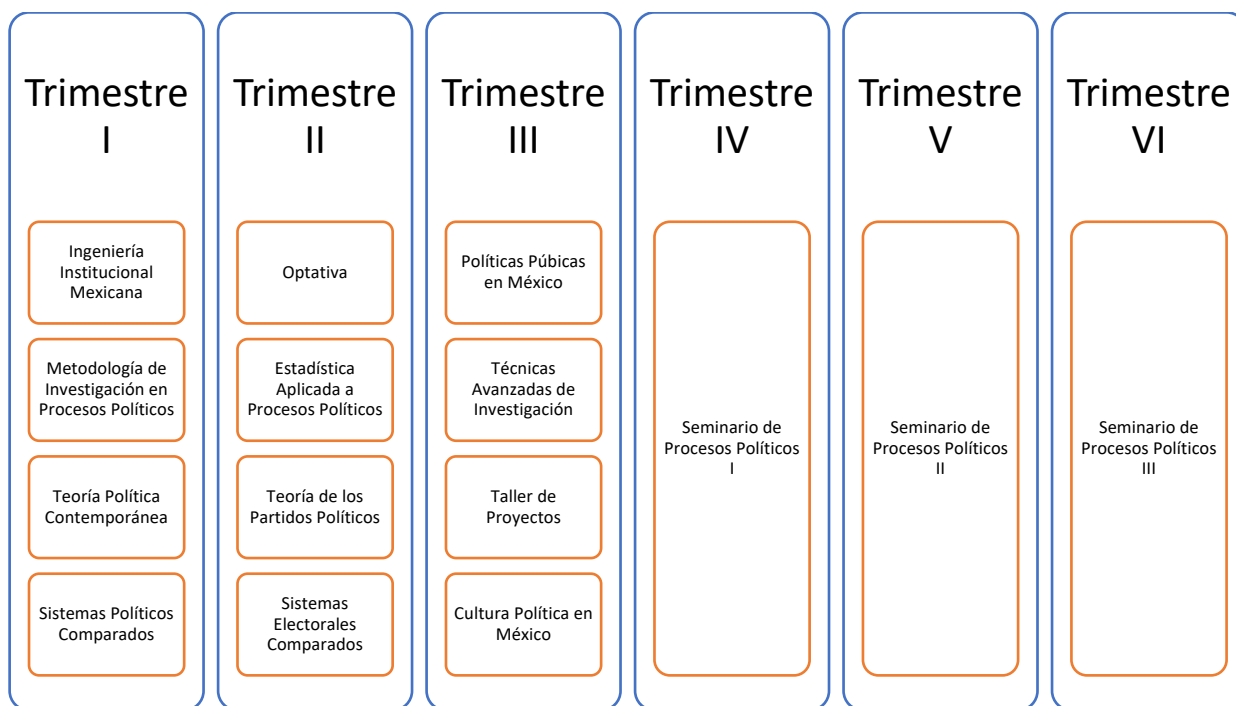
Trimestre I

Ingeniería Institucional Mexicana

Metodología de Investigación en Procesos Políticos

Teoría Política Contemporánea

Sistemas Políticos Comparados

Trimestre II

Optativa

Estadística Aplicada a Procesos Políticos

Teoría de los Partidos Políticos

Sistemas Electorales Comparados

Trimestre III

Políticas Púbicas en México

Técnicas Avanzadas de Investigación

Taller de Proyectos

Cultura Política en México

Trimestre IV

Seminario de Procesos Políticos I

Trimestre V

Seminario de Procesos Políticos II

Trimestre VI

Seminario de Procesos Políticos III